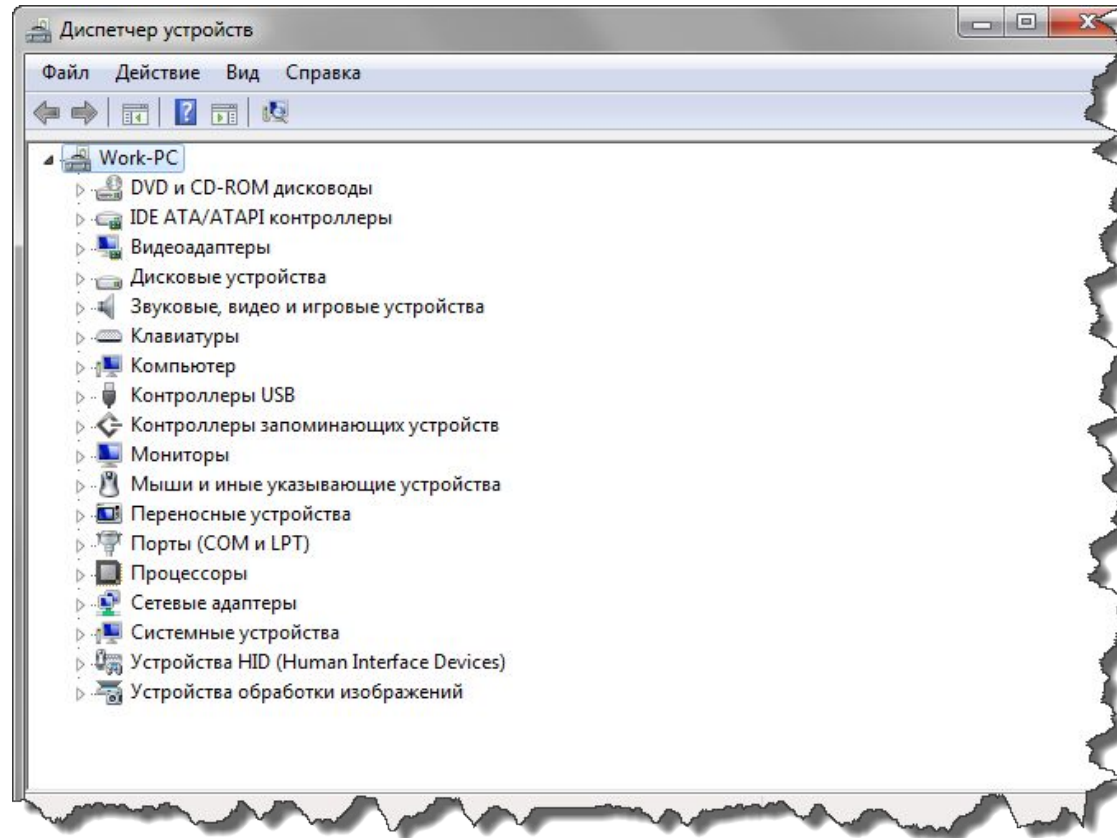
Диспетчер устройств

Файл Действие Вид Справка

Work-PC
DVD и CD-ROM дисководы
IDE ATA/ATAPI контроллеры
Видеоадаптеры
Дисковые устройства
Звуковые, видео и игровые устройства
Клавиатуры
Компьютер
Контроллеры USB
Контроллеры запоминающих устройств
Мониторы
Мыши и иные указывающие устройства
Переносные устройства
Порты (COM и LPT)
Процессоры
Сетевые адаптеры
Системные устройства
Устройства HID (Human Interface Devices)
Устройства обработки изображений